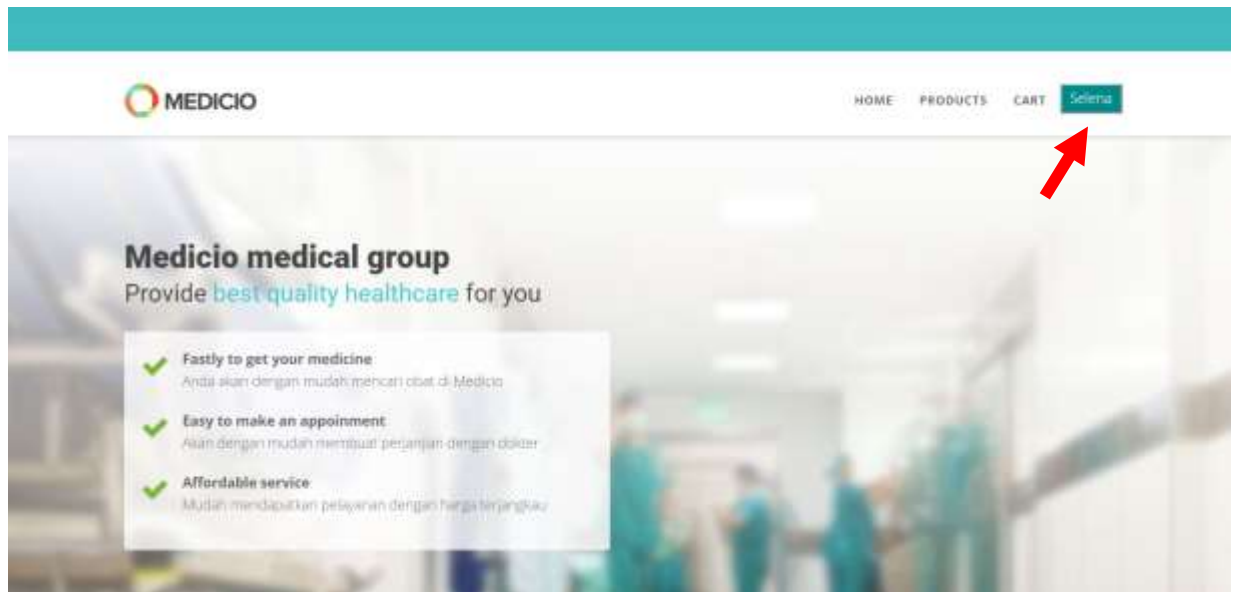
MEDICIO

HOME PRODUCTS CART Selena

Medicio medical group
Provide best quality healthcare for you

Fastly to get your medicine
Anda akan dengan mudah mencari obat di Medicio

Easy to make an appoinment
Akan dengan mudah membuat perjanjian dengan dokter

Affordable service
Mudah mendapatkan pelayanan dengan harga terjangkau